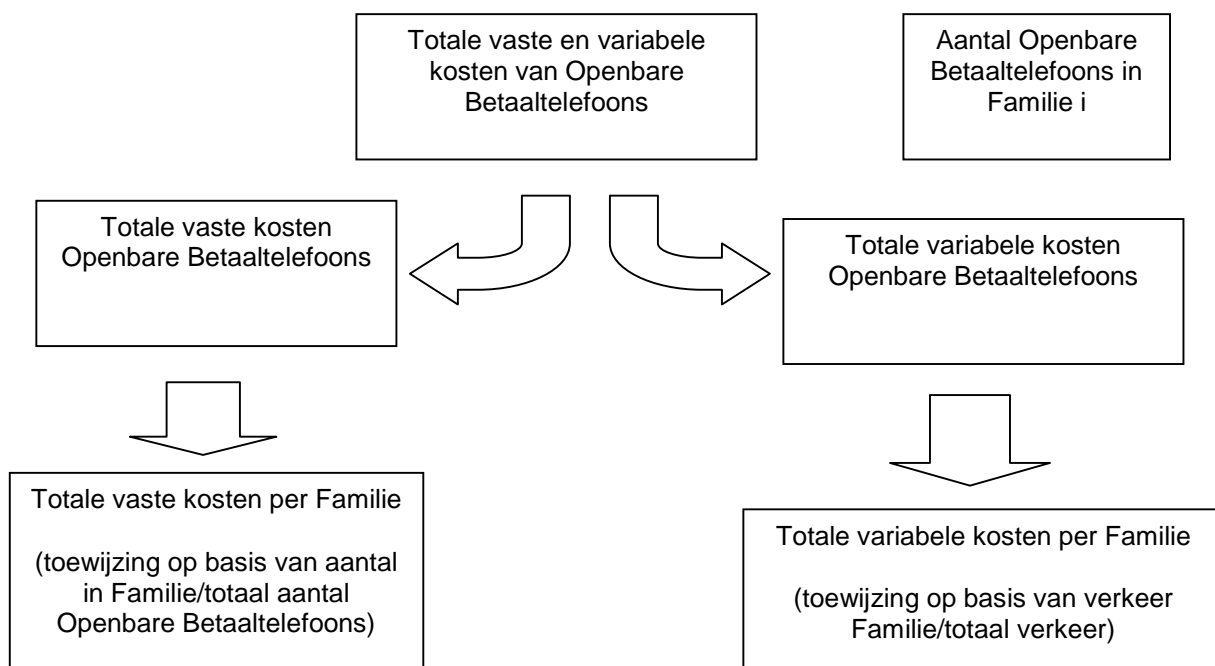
Totale vaste en variabele kosten van Openbare Betaaltelefoons

Aantal Openbare Betaaltelefoons in Familie i

Totale vaste kosten Openbare Betaaltelefoons

Totale variabele kosten Openbare Betaaltelefoons

Totale vaste kosten per Familie

(toewijzing op basis van aantal in Familie/totaal aantal Openbare Betaaltelefoons)

Totale variabele kosten per Familie

(toewijzing op basis van verkeer Familie/totaal verkeer)